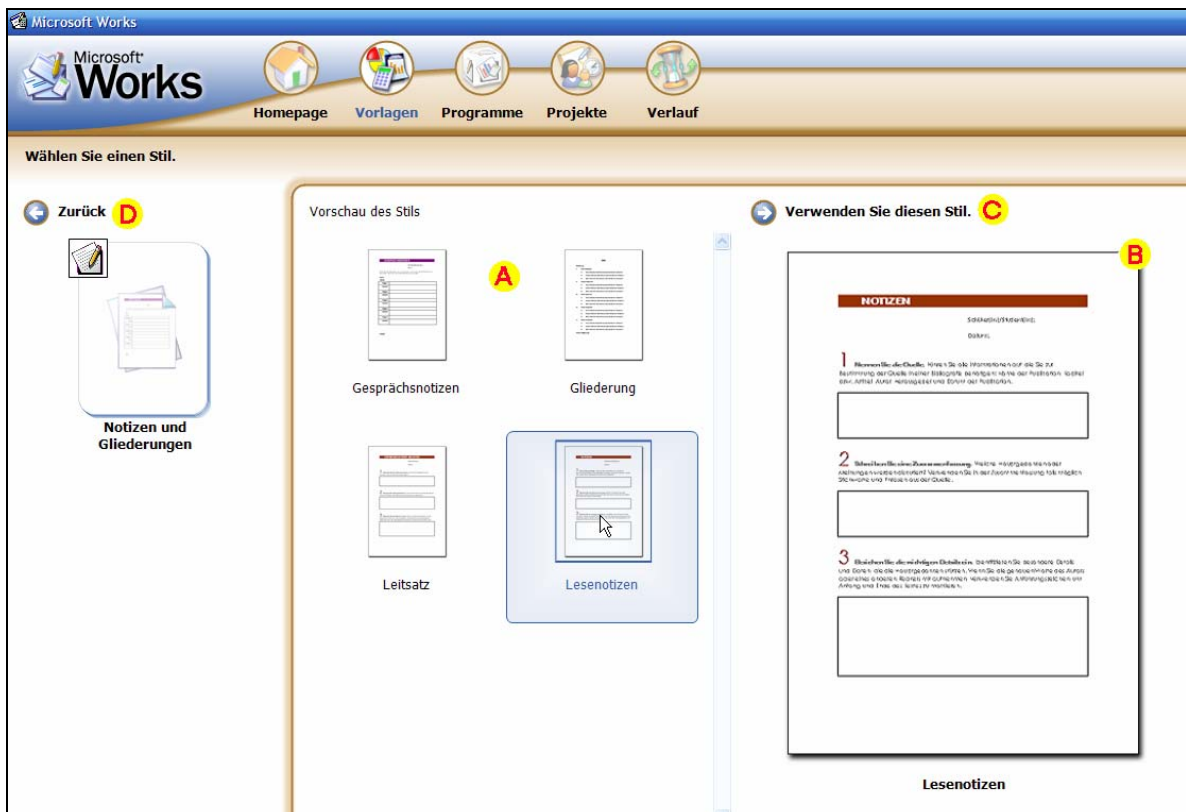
Microsoft Works

Microsoft Works

Homepage Vorlagen Programme Projekte Verlauf

Wählen Sie einen Stil.

Zurück D

Notizen und Gliederungen

Vorschau des Stils

A

Gesprächsnotizen

Gliederung

Leitsatz

Lesenotizen

Verwenden Sie diesen Stil. C

B

NOTIZEN

Schülername/Studentname:

Datum:

1 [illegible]

2 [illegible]

3 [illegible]

Lesenotizen